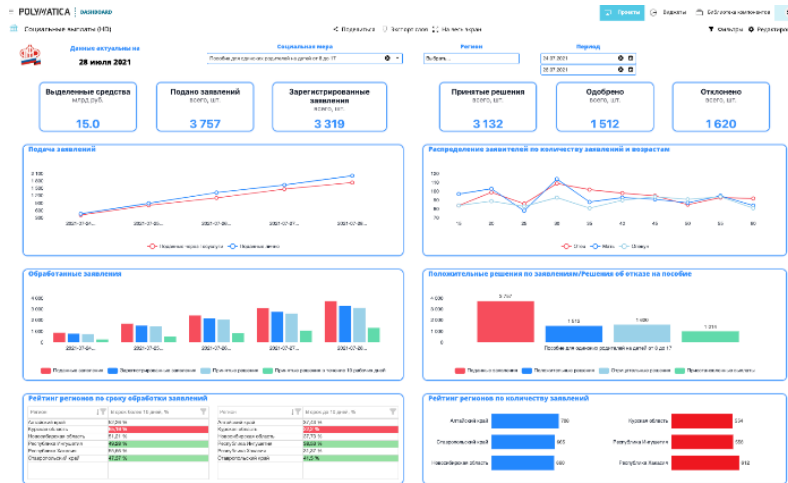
POLYMATICA | DASHBOARD

Проекты | Виджеты | Библиотека компонентов

Социальные выплаты (НП) | Поделиться | Экспорт слоя | На весь экран | Фильтры | Редактирование

Данные актуальны на
28 июля 2021

Социальная мера
Пособие для одиноких родителей на детей от 8 до 17

Регион
Выбрать...

Период
24.07.2021
28.07.2021

Выделенные средства
млрд.руб.
15.0

Подано заявлений
всего, шт.
3 757

Зарегистрированные заявления
всего, шт.
3 319

Принятые решения
всего, шт.
3 132

Одобрено
всего, шт.
1 512

Отклонено
всего, шт.
1 620

Подача заявлений

Поданные через Госуслуги | Поданные лично

Распределение заявителей по количеству заявлений и возрастам

Отец | Мать | Опекун

Обработанные заявления

Поданные заявления | Зарегистрированные заявления | Принятые решения | Принятые решения в течение 10 рабочих дней

Положительные решения по заявлениям/Решения об отказе на пособие

3 757
1 512
1 620
1 319

Пособие для одиноких родителей на детей от 8 до 17

Поданные заявления | Положительные решения | Отказ в выдаче пособия | Приостановленные заявления

Рейтинг регионов по сроку обработки заявлений

| Регион | Вторая более 10 дней, % |
|---|---|
| Алтайский край | 92,09 % |
| Курганская область | 86,93 % |
| Новосибирская область | 81,21 % |
| Республика Ингушетия | 69,09 % |
| Республика Хакасия | 60,61 % |
| Ставропольский край | 47,37 % |

| Регион | Вторая до 10 дней, % |
|---|---|
| Алтайский край | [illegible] |
| Курганская область | 13,07 % |
| Новосибирская область | 22,73 % |
| Республика Ингушетия | 30,91 % |
| Республика Хакасия | 39,39 % |
| Ставропольский край | 41,5 % |

Рейтинг регионов по количеству заявлений

Алтайский край 780
Ставропольский край 663
Новосибирская область 660
Курганская область 534
Республика Ингушетия 578
Республика Хакасия 612